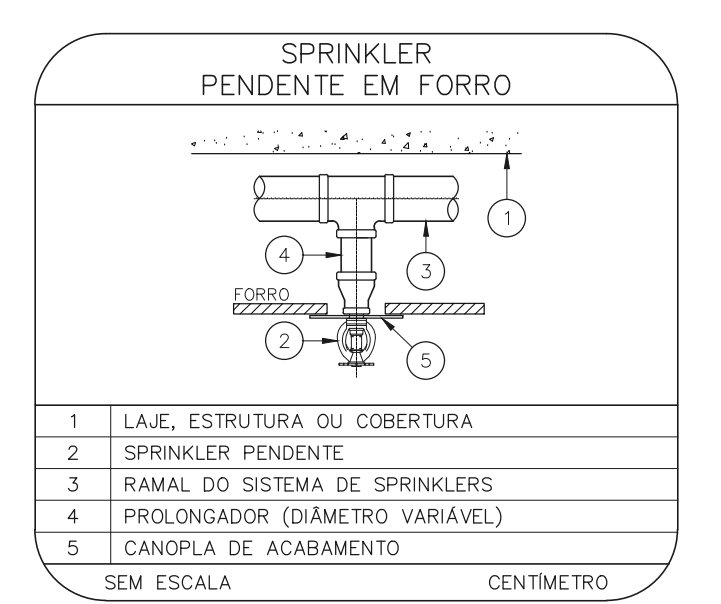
SPRINKLER
PENDENTE EM FORRO

1

4

3

FORRO

2

5

| 1 | LAJE, ESTRUTURA OU COBERTURA |
|---|---|
| 2 | SPRINKLER PENDENTE |
| 3 | RAMAL DO SISTEMA DE SPRINKLERS |
| 4 | PROLONGADOR (DIÂMETRO VARIÁVEL) |
| 5 | CANOPLA DE ACABAMENTO |

SEM ESCALA

CENTÍMETRO